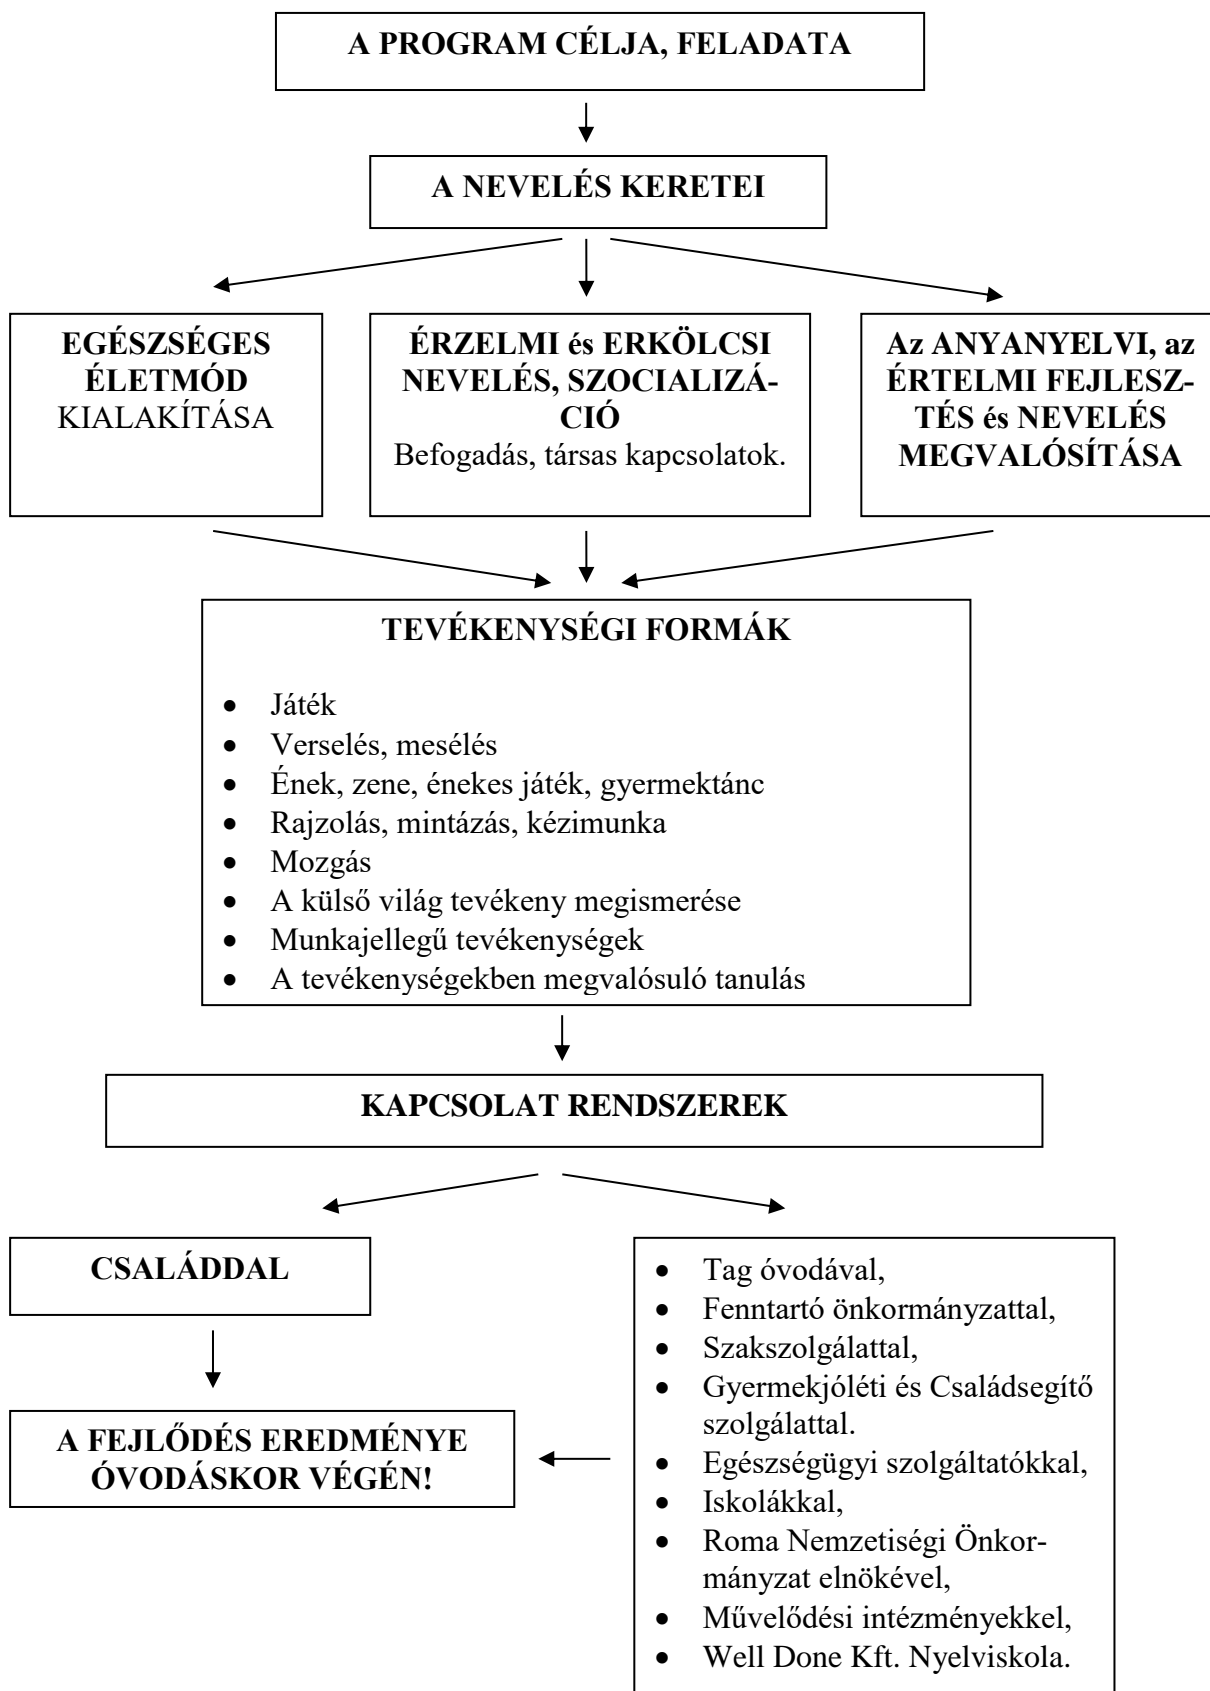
A PROGRAM CÉLJA, FELADATA

A NEVELÉS KERETEI

EGÉSZSÉGES ÉLETMÓD KIALAKÍTÁSA

ÉRZELMI és ERKÖLCSI NEVELÉS, SZOCIALIZÁCIÓ
Befogadás, társas kapcsolatok.

Az ANYANYELVI, az ÉRTELMI FEJLESZTÉS és NEVELÉS MEGVALÓSÍTÁSA

TEVÉKENYSÉGI FORMÁK

- Játék
- Verselés, mesélés
- Ének, zene, énekes játék, gyermektánc
- Rajzolás, mintázás, kézimunka
- Mozgás
- A külső világ tevékeny megismerése
- Munkajellegű tevékenységek
- A tevékenységekben megvalósuló tanulás

KAPCSOLAT RENDSZEREK

CSALÁDDAL

A FEJLŐDÉS EREDMÉNYE ÓVODÁSKOR VÉGÉN!

- Tag óvodával,
- Fenntartó önkormányzattal,
- Szakszolgálattal,
- Gyermekjóléti és Családsegítő szolgálattal.
- Egészségügyi szolgáltatókkal,
- Iskolákkal,
- Roma Nemzetiségi Önkormányzat elnökével,
- Művelődési intézményekkel,
- Well Done Kft. Nyelviskola.